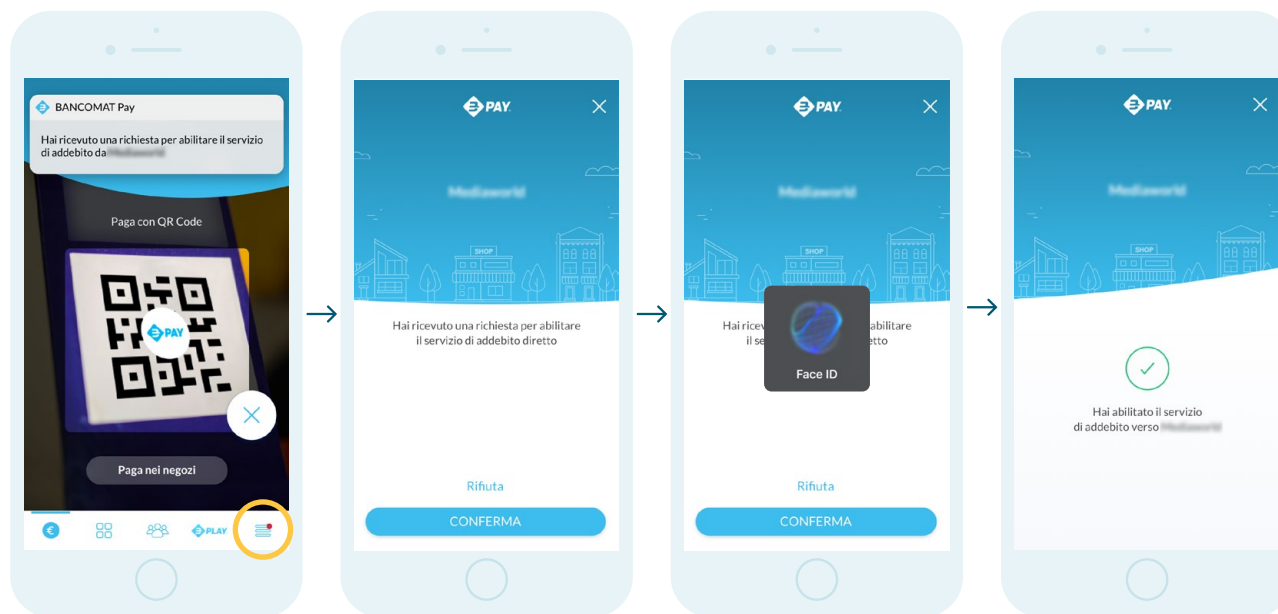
BANCOMAT Pay

Hai ricevuto una richiesta per abilitare il servizio di addebito da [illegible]

Paga con QR Code

PAY

Paga nei negozi

PLAY

PAY

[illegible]

SHOP

Hai ricevuto una richiesta per abilitare il servizio di addebito diretto

Rifiuta

CONFERMA

PAY

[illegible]

SHOP

Hai ricevuto una richiesta per abilitare il servizio di addebito diretto

Face ID

Rifiuta

CONFERMA

PAY

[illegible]

SHOP

Hai abilitato il servizio di addebito verso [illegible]